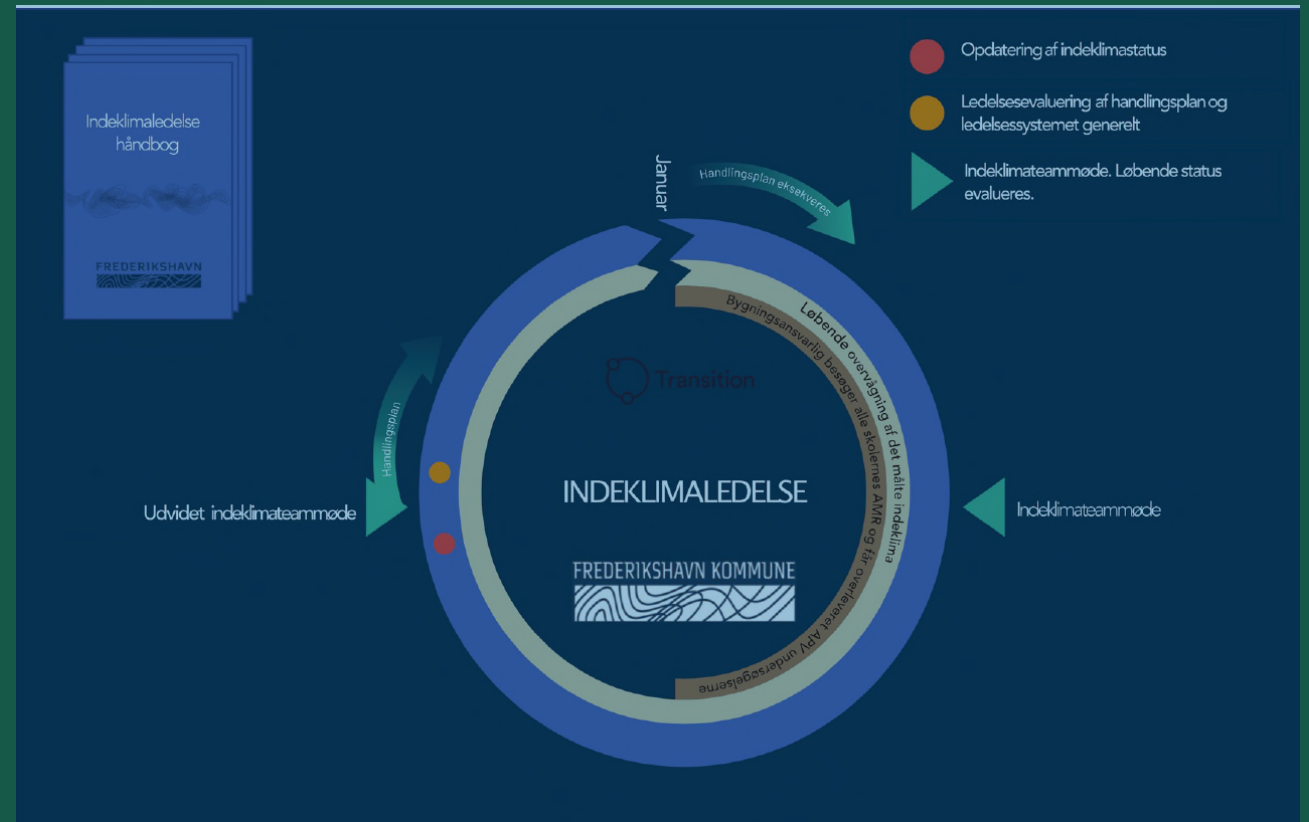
Indeklimaledelse håndbog

FREDERIKSHAVN

Opdatering af indeklimastatus

Ledelsesevaluering af handlingsplan og ledelsessystemet generelt

Indeklimateammøde. Løbende status evalueres.

Januar

Handlingsplan eksekveres

Løbende overvågning af det målte indeklima

Bygningsansvarlig besøger alle skolernes AMR og får overleveret APV undersøgelserne

Transition

Handlingsplan

Udvidet indeklimateammøde

INDEKLIMALEDELSE

FREDERIKSHAVN KOMMUNE

Indeklimateammøde